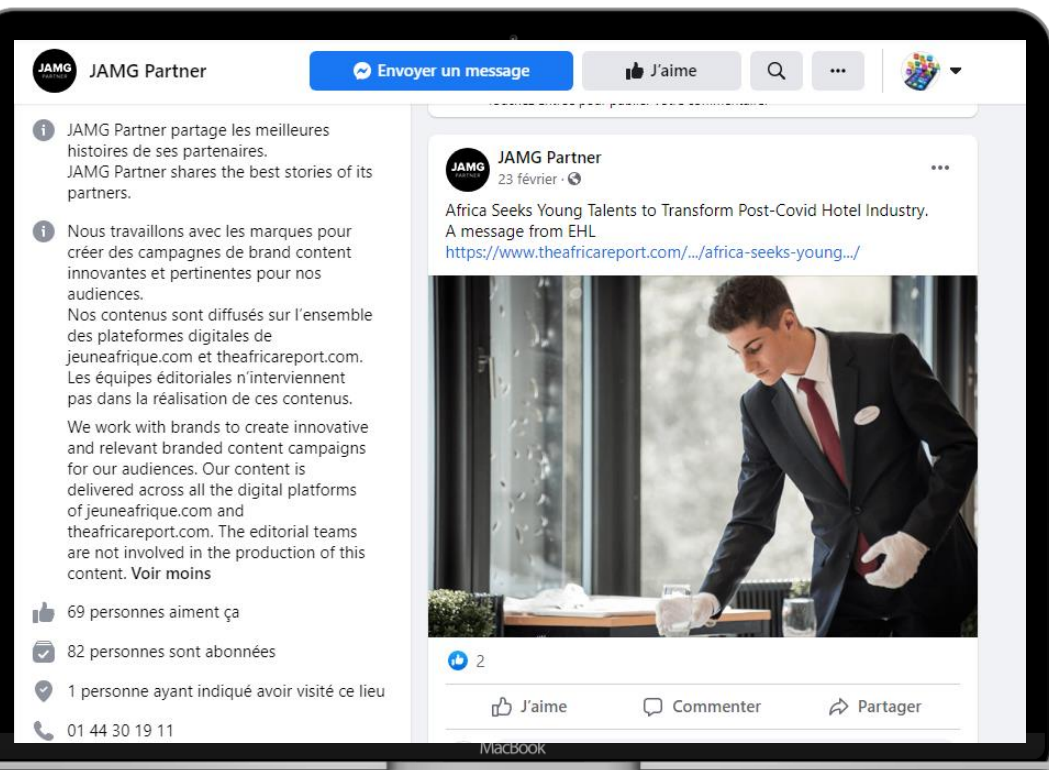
JAMG PARTNER

JAMG Partner

Envoyer un message

J'aime

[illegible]

JAMG Partner partage les meilleures histoires de ses partenaires.
JAMG Partner shares the best stories of its partners.

Nous travaillons avec les marques pour créer des campagnes de brand content innovantes et pertinentes pour nos audiences.
Nos contenus sont diffusés sur l'ensemble des plateformes digitales de jeuneafrique.com et theafricareport.com. Les équipes éditoriales n'interviennent pas dans la réalisation de ces contenus.

We work with brands to create innovative and relevant branded content campaigns for our audiences. Our content is delivered across all the digital platforms of jeuneafrique.com and theafricareport.com. The editorial teams are not involved in the production of this content. Voir moins

69 personnes aiment ça

82 personnes sont abonnées

1 personne ayant indiqué avoir visité ce lieu

01 44 30 19 11

JAMG PARTNER

JAMG Partner
23 février ·

Africa Seeks Young Talents to Transform Post-Covid Hotel Industry.
A message from EHL
https://www.theafricareport.com/.../africa-seeks-young.../

2

J'aime

Commenter

Partager

MacBook